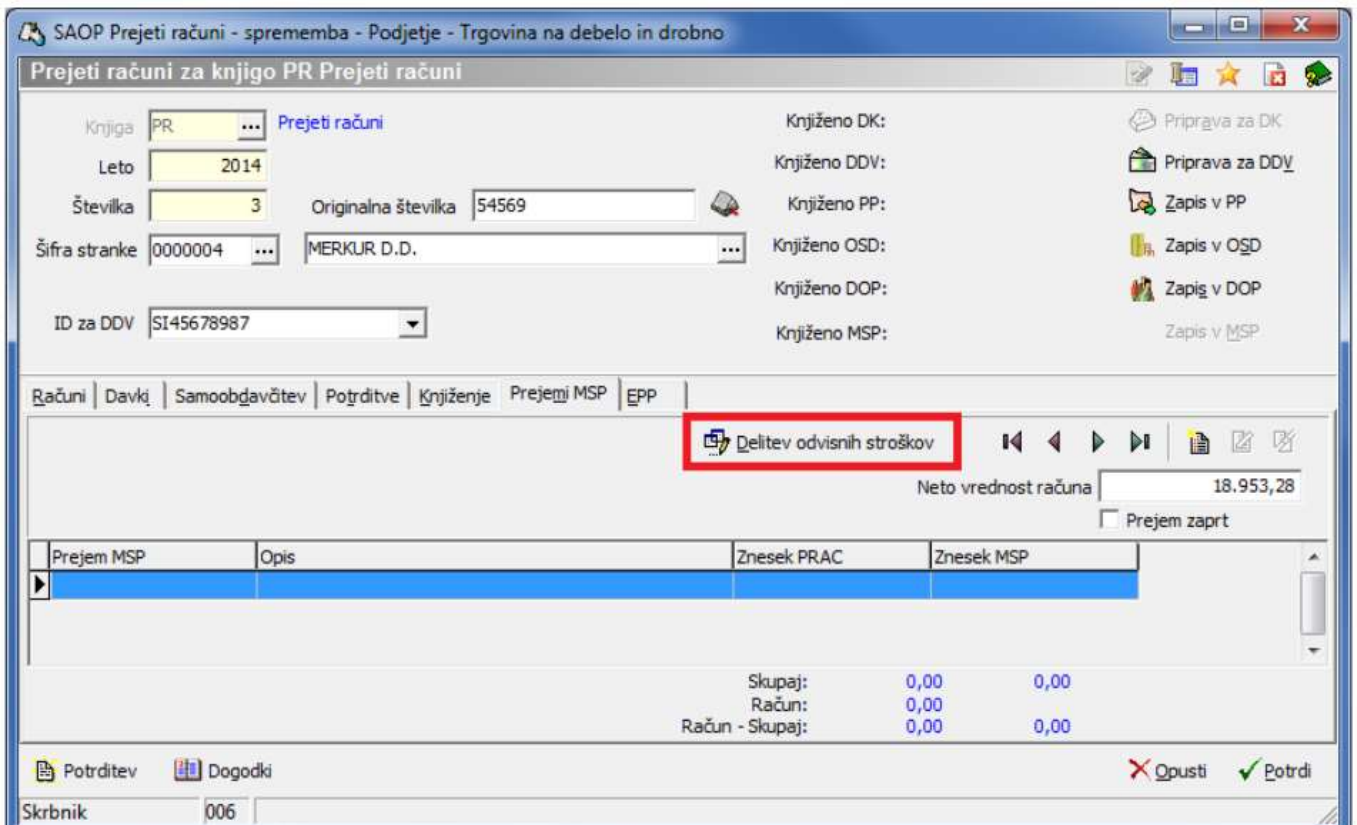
SAOP Prejeti računi - sprememba - Podjetje - Trgovina na debelo in drobno

Prejeti računi za knjigo PR Prejeti računi

Knjiga PR ... Prejeti računi
Leto 2014
Številka 3
Originalna številka 54569
Šifra stranke 0000004 ... MERKUR D.D. ...
ID za DDV SI45678987

Knjiženo DK:
Knjiženo DDV:
Knjiženo PP:
Knjiženo OSD:
Knjiženo DOP:
Knjiženo MSP:

Priprava za DK
Priprava za DDV
Zapis v PP
Zapis v OSD
Zapis v DOP
Zapis v MSP

Računi | Davki | Samoobdavčitev | Potrditve | Knjiženje | Prejemi MSP | EPP

Delitev odvisnih stroškov

Neto vrednost računa 18.953,28
Prejem zaprt

| Prejem MSP | Opis | Znesek PRAC | Znesek MSP |
|---|---|---|---|
| | | | |

Skupaj: 0,00 0,00
Račun: 0,00
Račun - Skupaj: 0,00 0,00

Potrditev
Dogodki
Opusti
Potrdi

Skrbnik 006